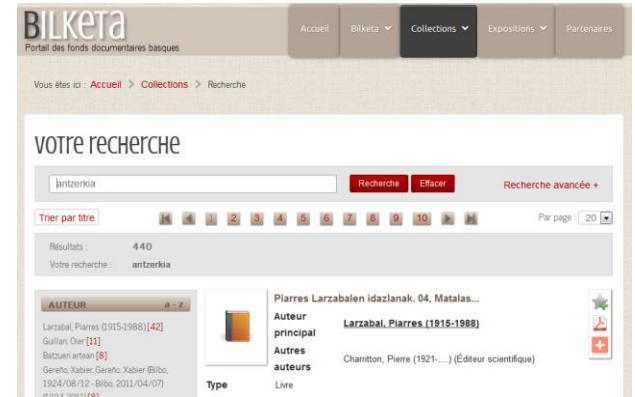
BILKETA
Portail des fonds documentaires basques

Accueil
Bilketa
Collections
Expositions
Partenaires

Vous êtes ici : Accueil > Collections > Recherche

VOTRE RECHERCHE

antzerkia
Recherche
Effacer
Recherche avancée +

Trier par titre
1 2 3 4 5 6 7 8 9 10
Par page : 20

Résultats : 440
Votre recherche : antzerkia

AUTEUR a - z
Larzabal, Piarres (1915-1988) [42]
Guillan, Oier [11]
Batzuen artean [8]
Gereño, Xabier, Gereño, Xabier (Bilbo, 1924/08/12 - Bilbo, 2011/04/07) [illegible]

Piarres Larzabalen idazlanak. 04, Matalas...
Auteur principal Larzabal, Piarres (1915-1988)
Autres auteurs Charritton, Pierre (1921-....) (Éditeur scientifique)
Type Livre